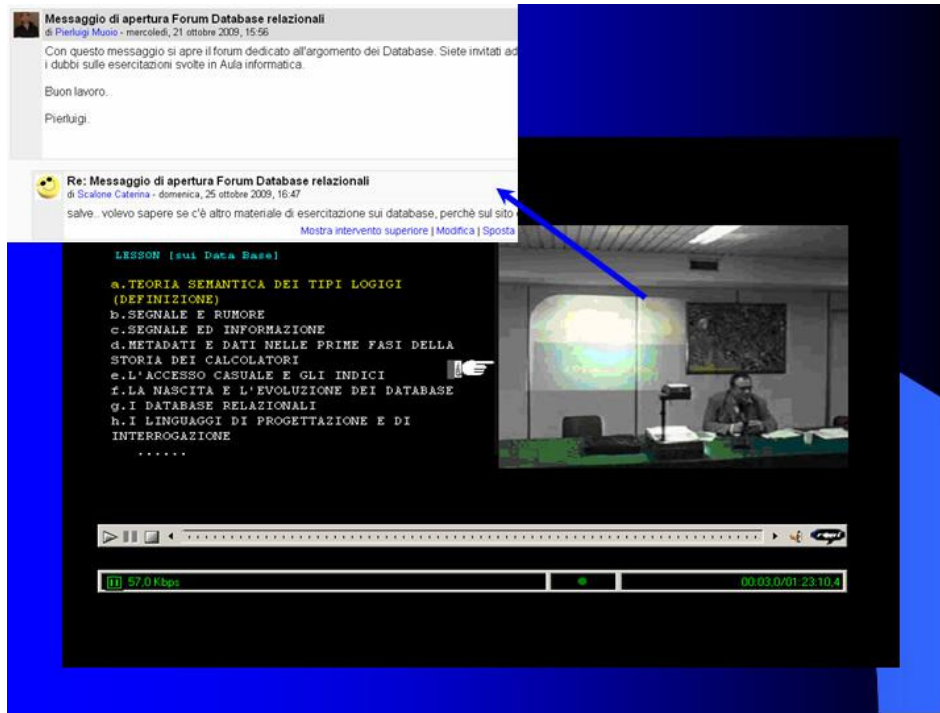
Messaggio di apertura Forum Database relazionali
di Pierluigi Muoio - mercoledì, 21 ottobre 2009, 15:56

Con questo messaggio si apre il forum dedicato all'argomento dei Database. Siete invitati ad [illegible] i dubbi sulle esercitazioni svolte in Aula informatica.

Buon lavoro.

Pierluigi.

Re: Messaggio di apertura Forum Database relazionali
di Scalone Caterina - domenica, 25 ottobre 2009, 16:47

salve...volevo sapere se c'è altro materiale di esercitazione sui database, perchè sul sito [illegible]

Mostra intervento superiore | Modifica | Sposta

LESSON [sui Data Base]

a.TEORIA SEMANTICA DEI TIPI LOGIGI (DEFINIZIONE)
b.SEGNALE E RUMORE
c.SEGNALE ED INFORMAZIONE
d.METADATI E DATI NELLE PRIME FASI DELLA STORIA DEI CALCOLATORI
e.L'ACCESSO CASUALE E GLI INDICI
f.LA NASCITA E L'EVOLUZIONE DEI DATABASE
g.I DATABASE RELAZIONALI
h.I LINGUAGGI DI PROGETTAZIONE E DI INTERROGAZIONE
......

57,0 Kbps

00:03,0/01:23:10,4